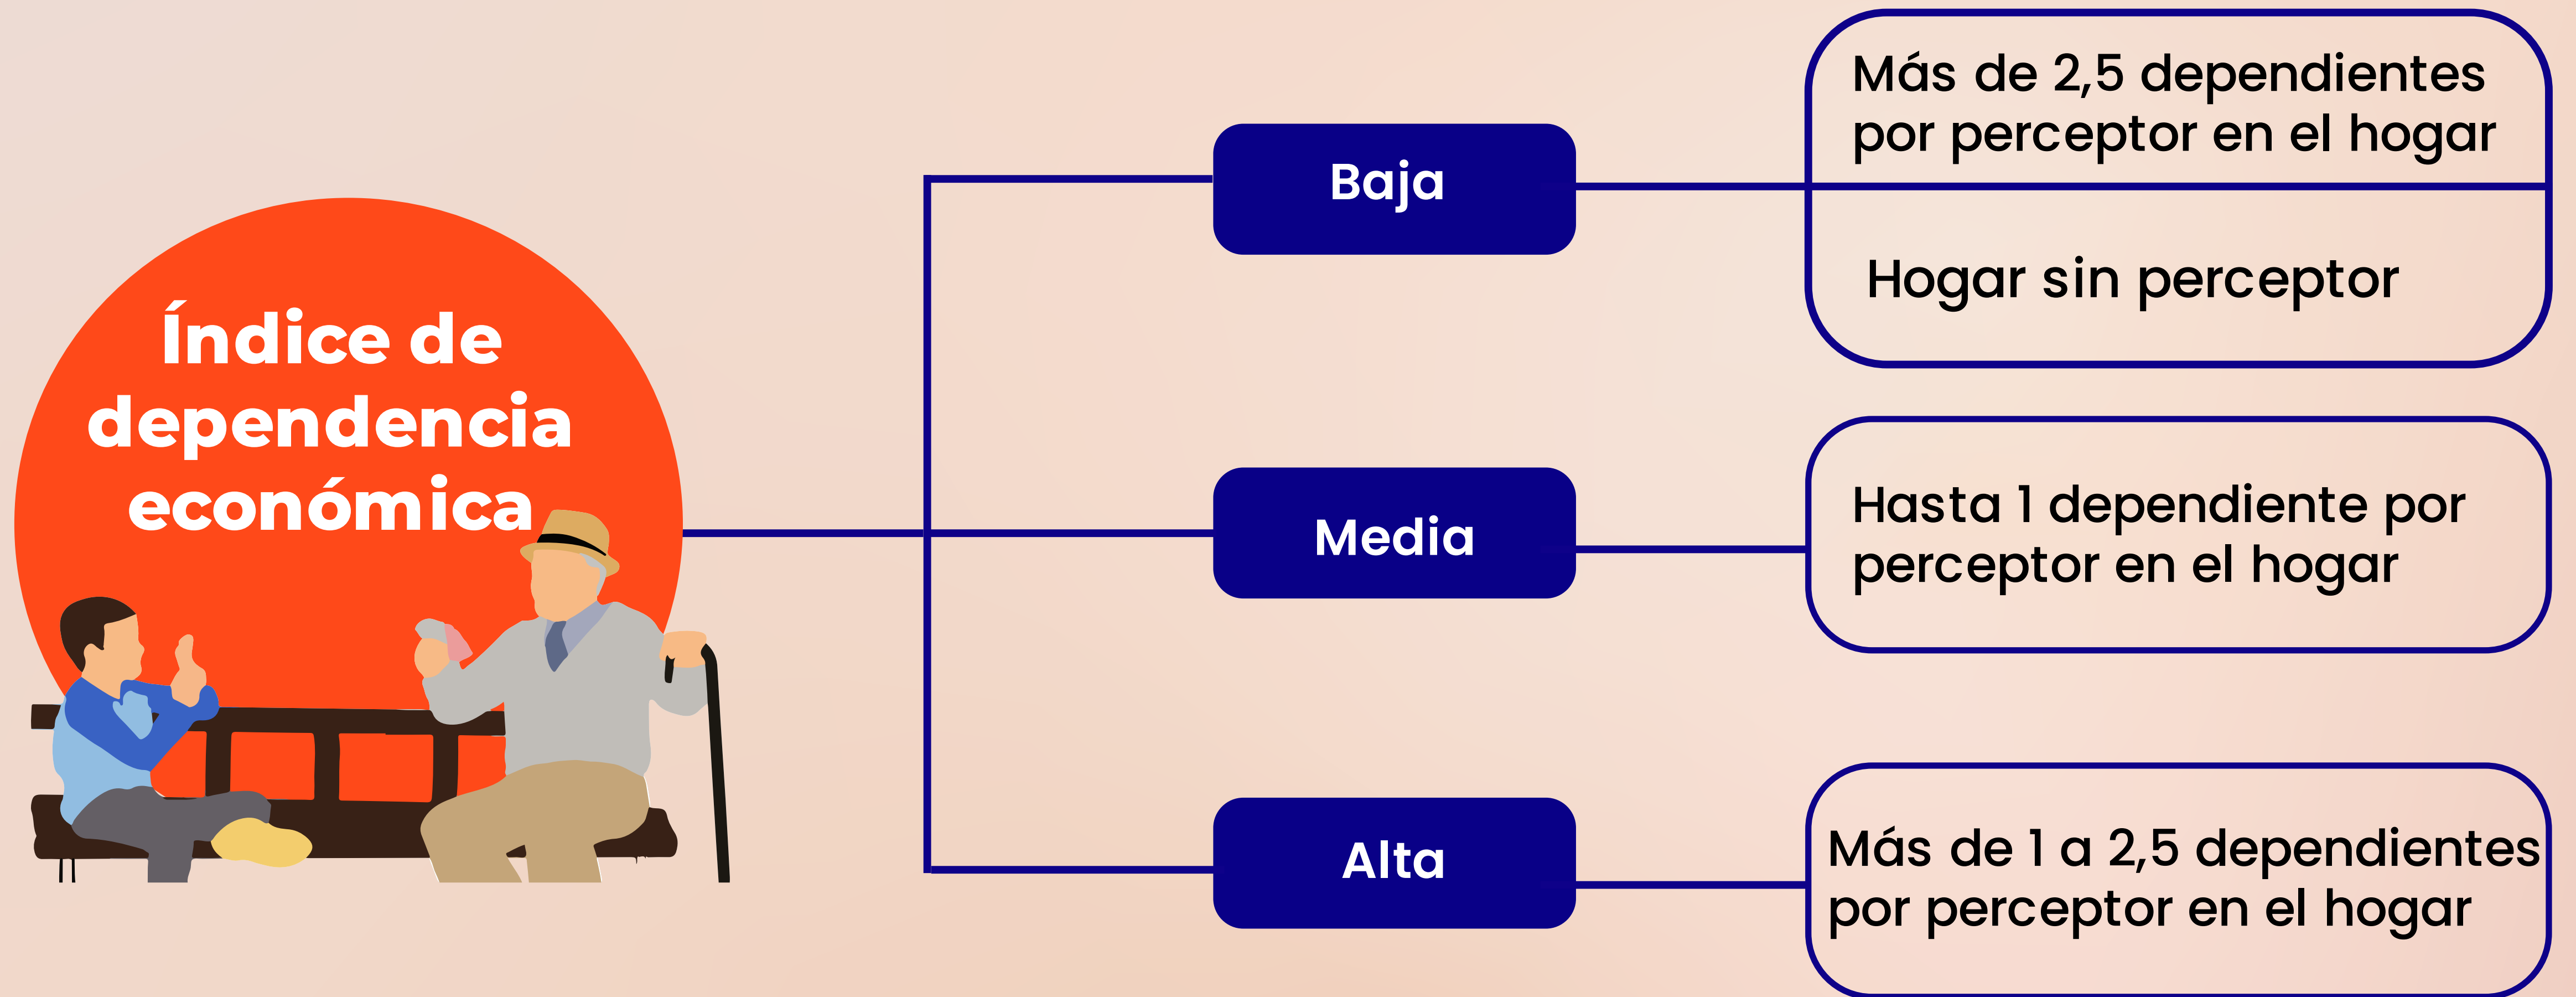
Índice de dependencia económica

Baja

Más de 2,5 dependientes por perceptor en el hogar

Hogar sin perceptor

Media

Hasta 1 dependiente por perceptor en el hogar

Alta

Más de 1 a 2,5 dependientes por perceptor en el hogar